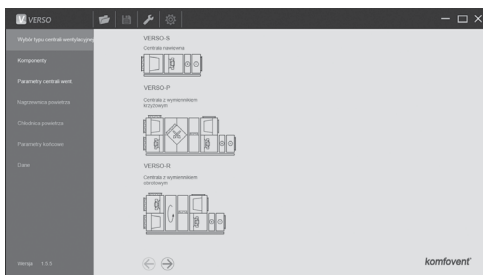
V VERSO

Wybór typu centrali wentylacyjnej

Komponenty

Parametry centrali went.

Nagrzewnica powietrza

Chłodnica powietrza

Parametry kosztowe

Cena

wersja 1.0.5

VERSO-S

Centrala nawiewna

VERSO-P

Centrala z wymiennikiem krzyżowym

VERSO-R

Centrala z wymiennikiem obrotowym

komfovent